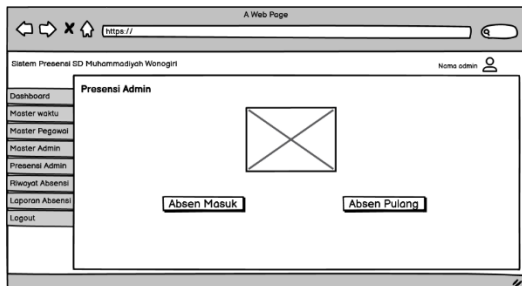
A Web Page

https://

Sistem Presensi SD Muhammadiyah Wonogiri

Nama admin

Dashboard
Master waktu
Master Pegawai
Master Admin
Presensi Admin
Riwayat Absensi
Laporan Absensi
Logout

Presensi Admin

Absen Masuk

Absen Pulang